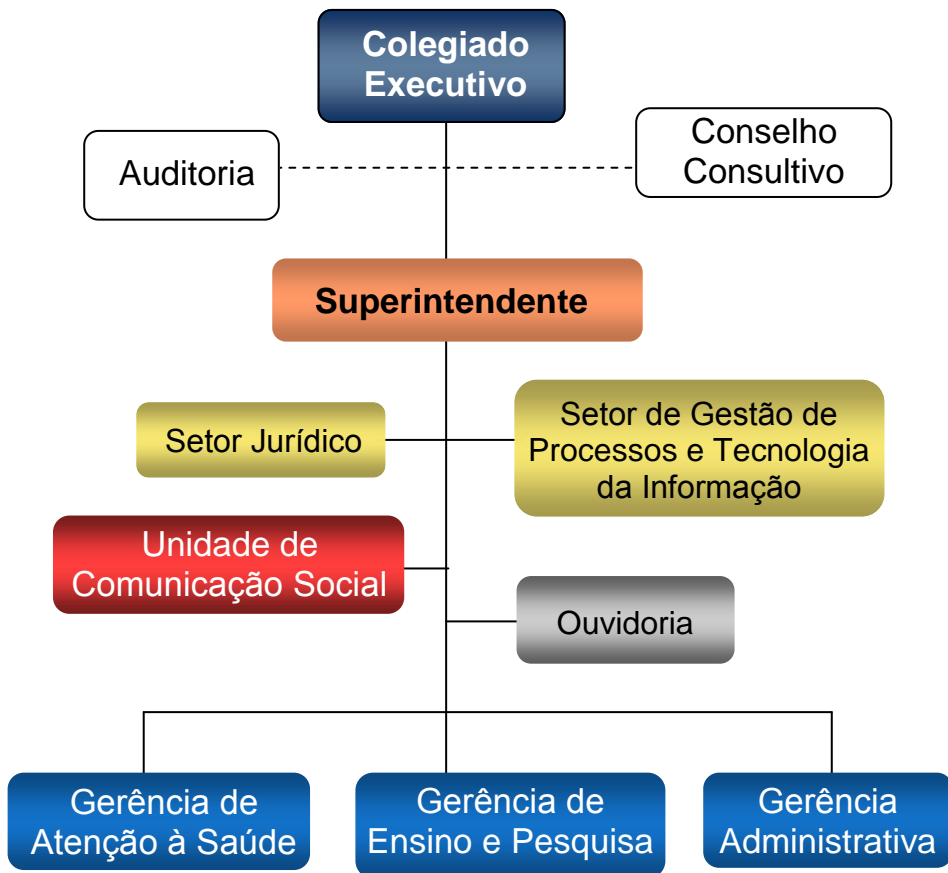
Colegiado Executivo

Auditoria

Conselho Consultivo

Superintendente

Setor Jurídico

Setor de Gestão de Processos e Tecnologia da Informação

Unidade de Comunicação Social

Ouvidoria

Gerência de Atenção à Saúde

Gerência de Ensino e Pesquisa

Gerência Administrativa